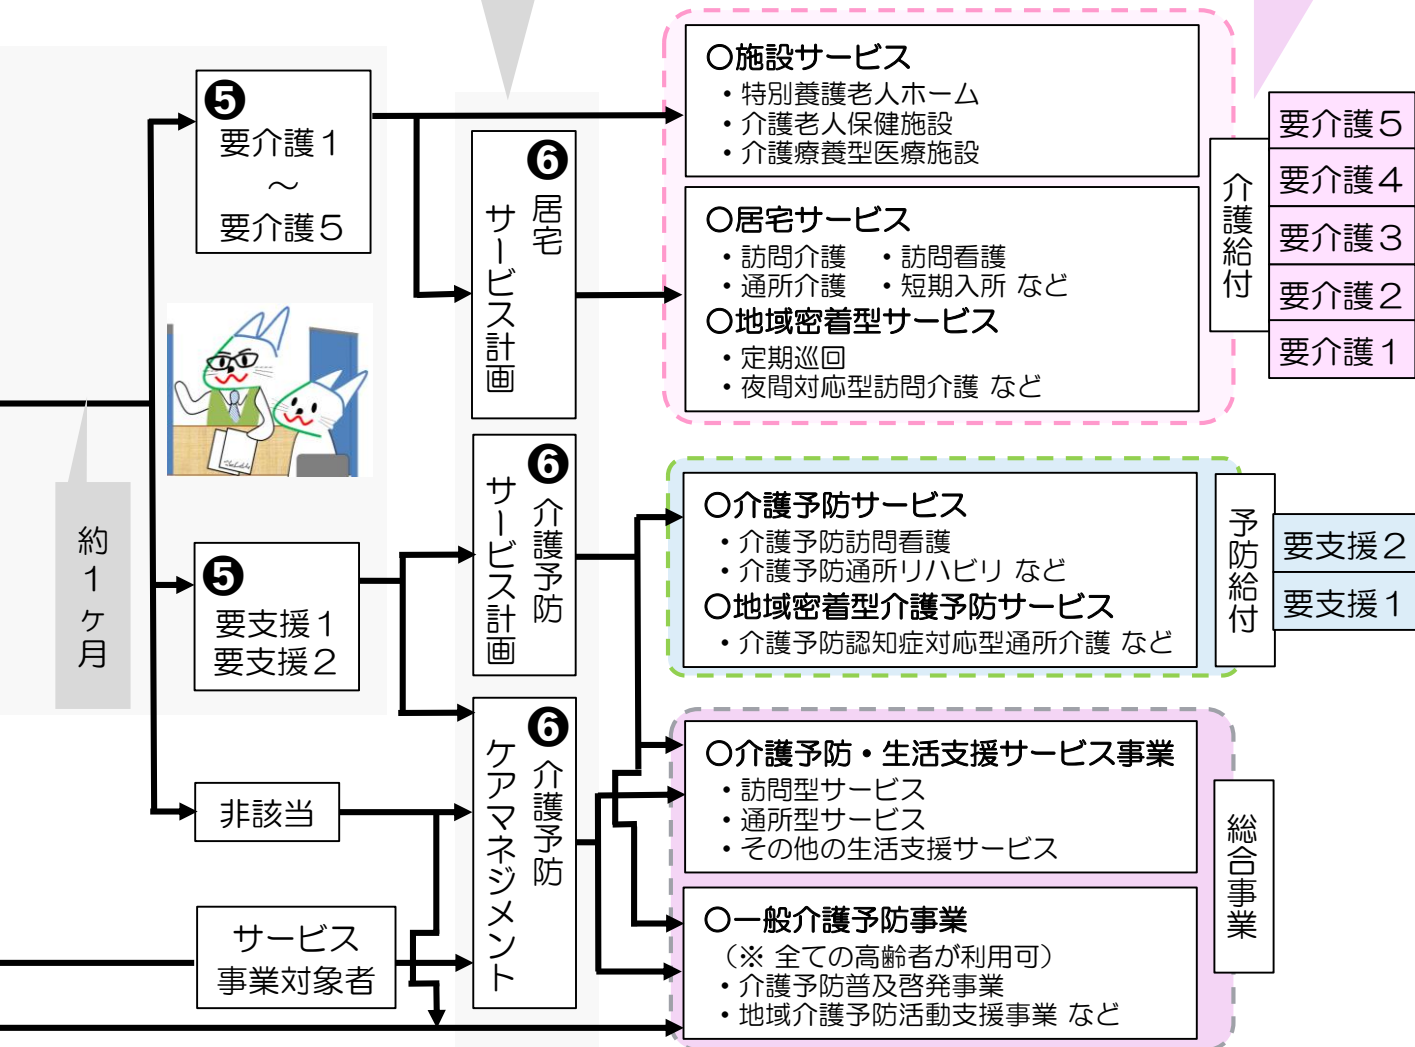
❺
要介護１
～
要介護５

❻ 居宅サービス計画

○施設サービス
・特別養護老人ホーム
・介護老人保健施設
・介護療養型医療施設

○居宅サービス
・訪問介護　・訪問看護
・通所介護　・短期入所 など
○地域密着型サービス
・定期巡回
・夜間対応型訪問介護 など

介護給付

要介護５
要介護４
要介護３
要介護２
要介護１

約１ケ月

❺
要支援１
要支援２

❻ 介護予防サービス計画

○介護予防サービス
・介護予防訪問看護
・介護予防通所リハビリ など
○地域密着型介護予防サービス
・介護予防認知症対応型通所介護 など

予防給付

要支援２
要支援１

非該当

サービス事業対象者

❻ 介護予防ケアマネジメント

○介護予防・生活支援サービス事業
・訪問型サービス
・通所型サービス
・その他の生活支援サービス

○一般介護予防事業
（※ 全ての高齢者が利用可）
・介護予防普及啓発事業
・地域介護予防活動支援事業 など

総合事業